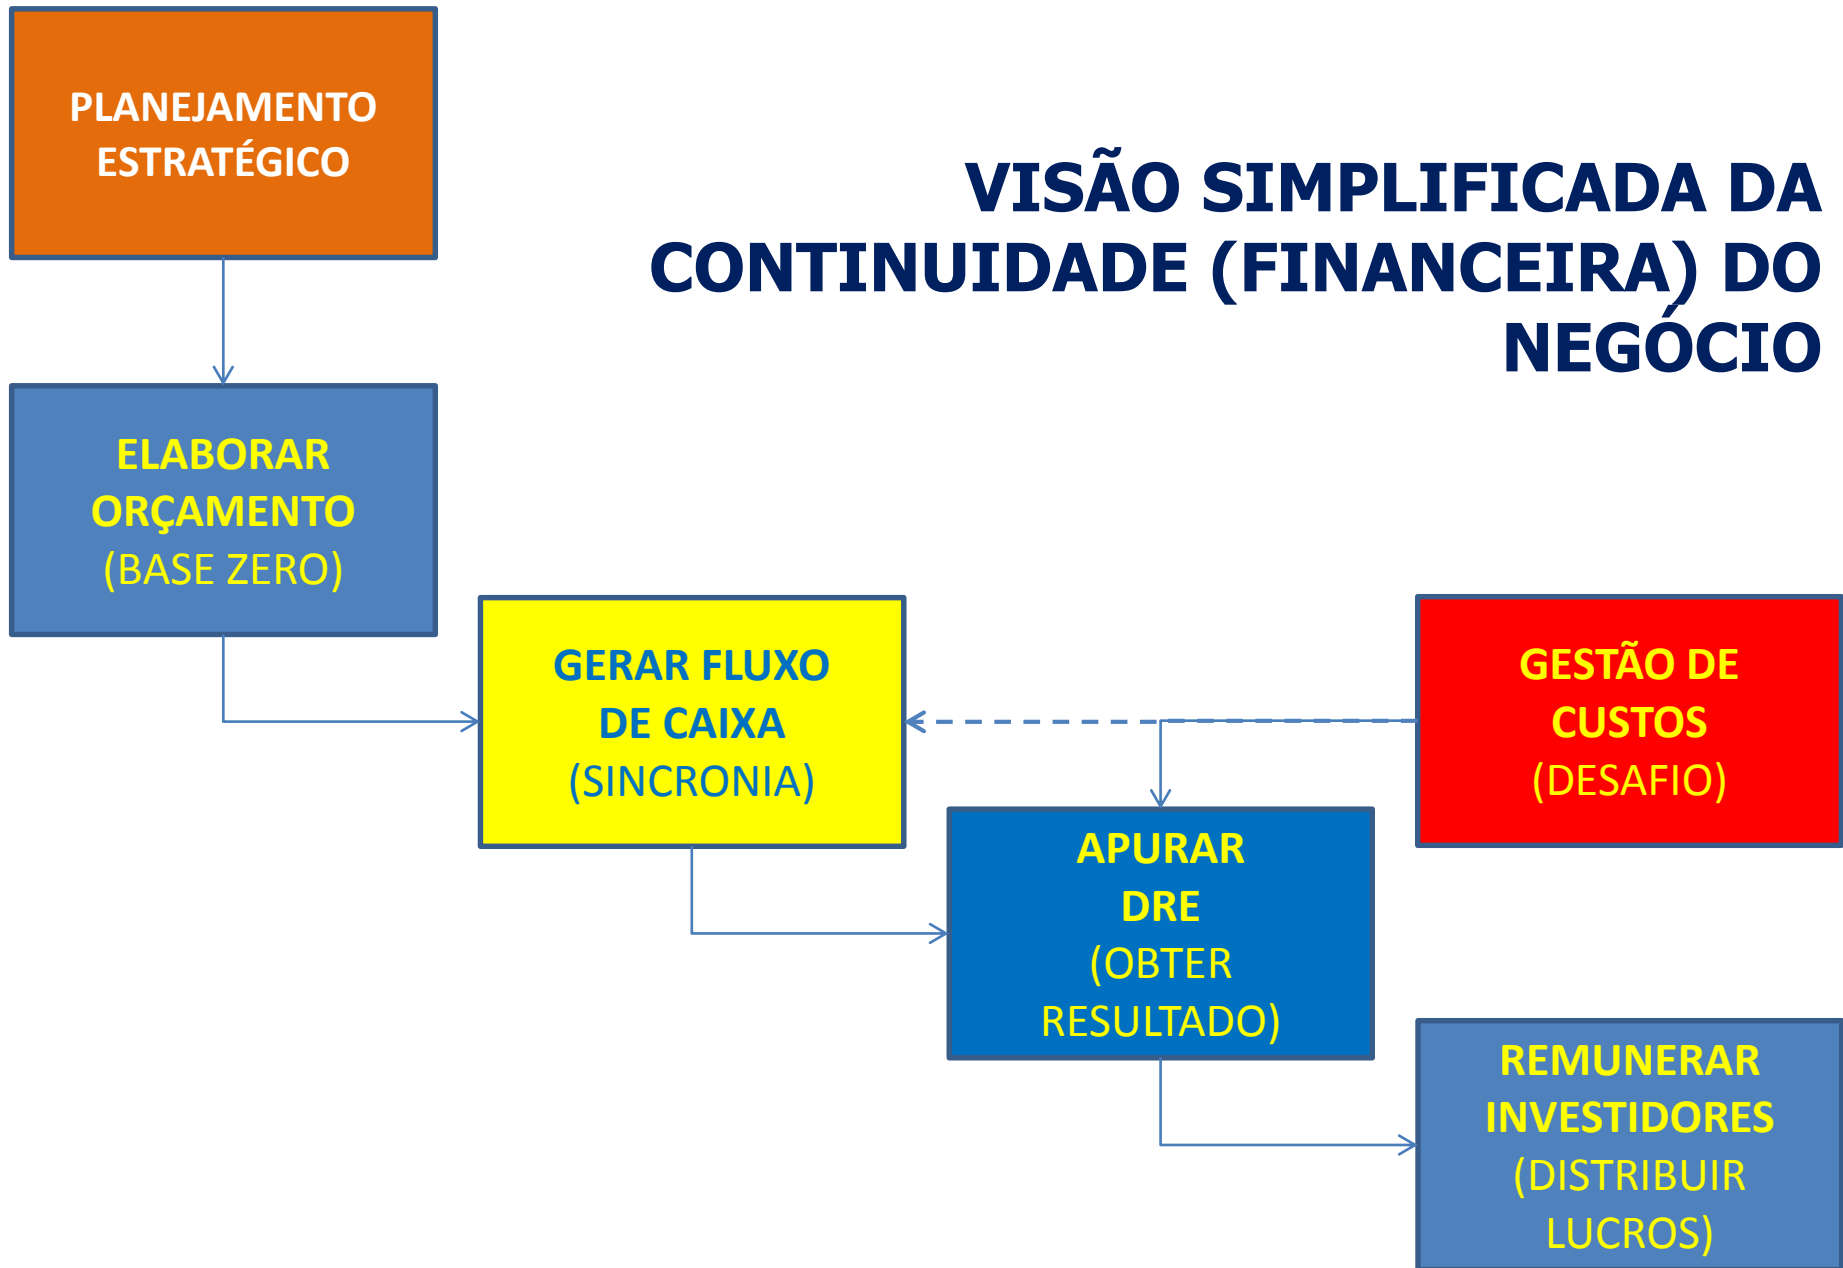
PLANEJAMENTO ESTRATÉGICO

VISÃO SIMPLIFICADA DA CONTINUIDADE (FINANCEIRA) DO NEGÓCIO

ELABORAR ORÇAMENTO (BASE ZERO)

GERAR FLUXO DE CAIXA (SINCRONIA)

GESTÃO DE CUSTOS (DESAFIO)

APURAR DRE (OBTER RESULTADO)

REMUNERAR INVESTIDORES (DISTRIBUIR LUCROS)